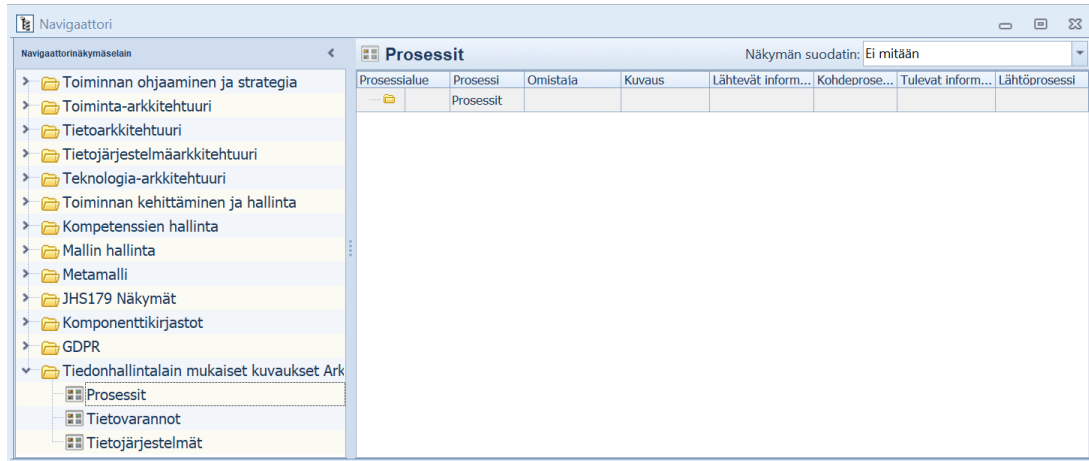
Navigaattori

Navigaattorinäkymäselain

Toiminnan ohjaaminen ja strategia
Toiminta-arkkitehtuuri
Tietoarkkitehtuuri
Tietojärjestelmäarkkitehtuuri
Teknologia-arkkitehtuuri
Toiminnan kehittäminen ja hallinta
Kompetenssien hallinta
Mallin hallinta
Metamalli
JHS179 Näkymät
Komponenttikirjastot
GDPR
Tiedonhallintalain mukaiset kuvaukset Ark
Prosessit
Tietovarannot
Tietojärjestelmät

Prosessit

Näkymän suodatin: Ei mitään

| Prosessialue | Prosessi | Omistaja | Kuvaus | Lähtevät inform... | Kohdeprose... | Tulevat inform... | Lähtöprosessi |
|---|---|---|---|---|---|---|---|
| | Prosessit | | | | | | |